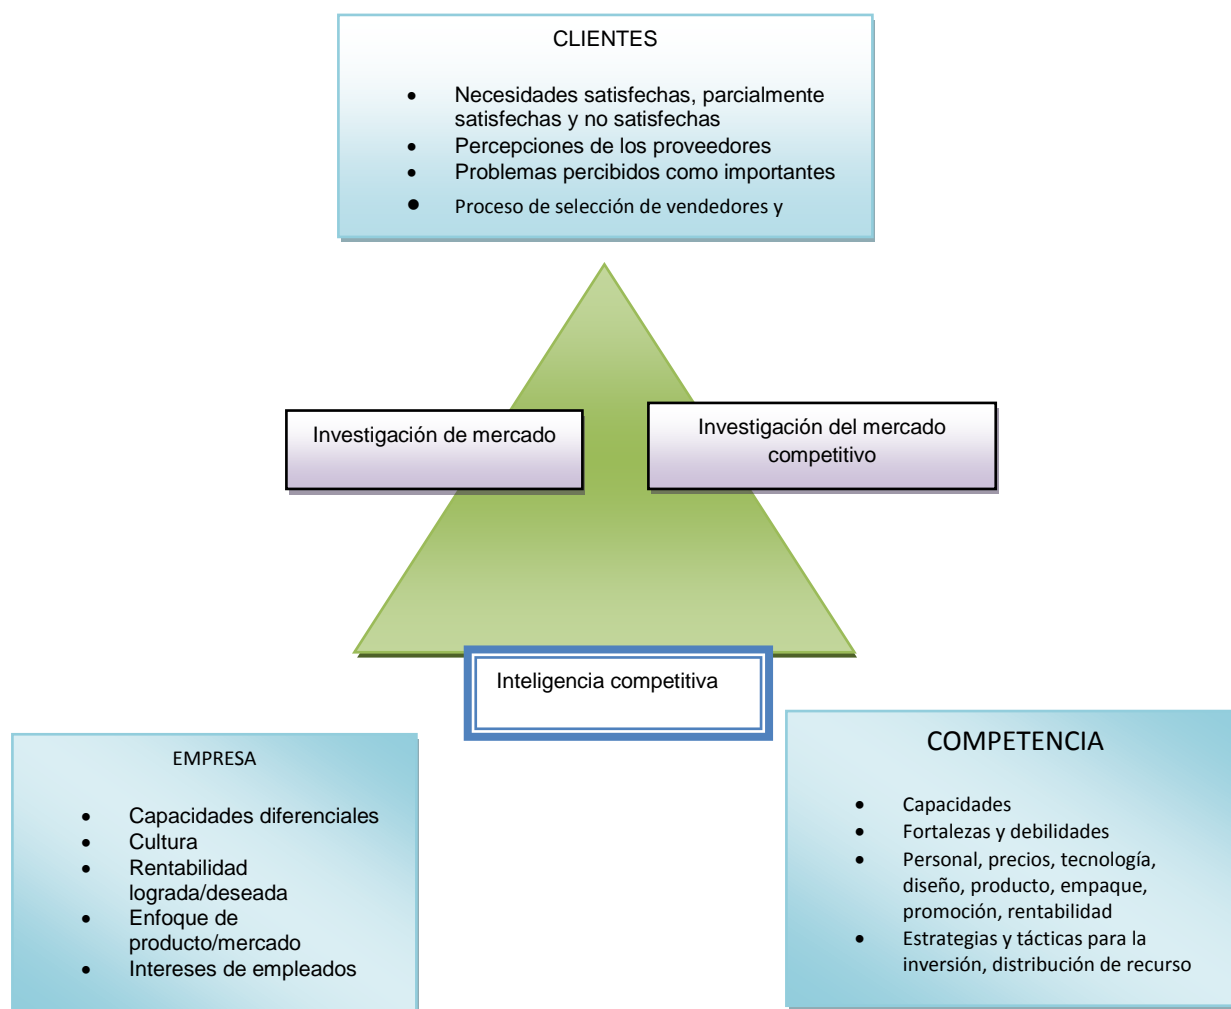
CLIENTES

- Necesidades satisfechas, parcialmente satisfechas y no satisfechas
- Percepciones de los proveedores
- Problemas percibidos como importantes
- Proceso de selección de vendedores y

Investigación de mercado

Investigación del mercado competitivo

Inteligencia competitiva

EMPRESA

- Capacidades diferenciales
- Cultura
- Rentabilidad lograda/deseada
- Enfoque de producto/mercado
- Intereses de empleados

COMPETENCIA

- Capacidades
- Fortalezas y debilidades
- Personal, precios, tecnología, diseño, producto, empaque, promoción, rentabilidad
- Estrategias y tácticas para la inversión, distribución de recurso